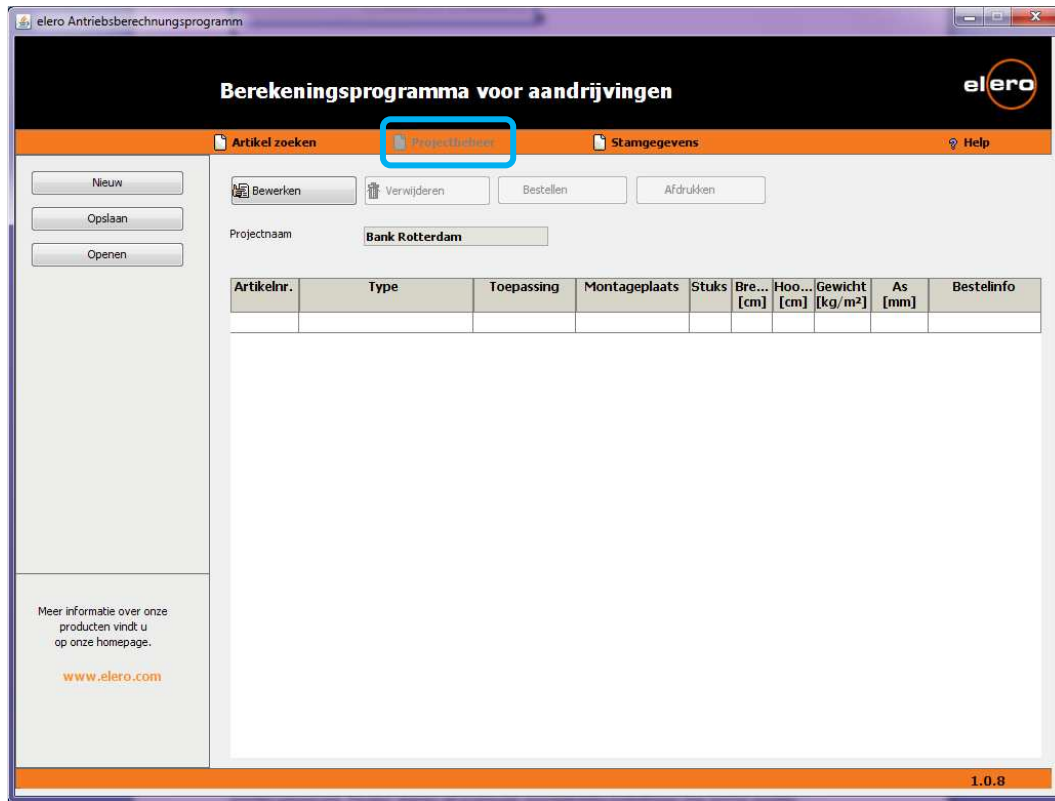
elero Antriebsberechnungsprogramm

Berekeningsprogramma voor aandrijvingen

elero

Artikel zoeken
Projectbeheer
Stamgegevens
Help

Nieuw
Opslaan
Openen

Bewerken
Verwijderen
Bestellen
Afdrukken

Projectnaam
Bank Rotterdam

| Artikelnr. | Type | Toepassing | Montageplaats | Stuks | Bre... [cm] | Hoo... [cm] | Gewicht [kg/m²] | As [mm] | Bestelinfo |
|---|---|---|---|---|---|---|---|---|---|
| | | | | | | | | | |

Meer informatie over onze producten vindt u op onze homepage.

www.elero.com

1.0.8